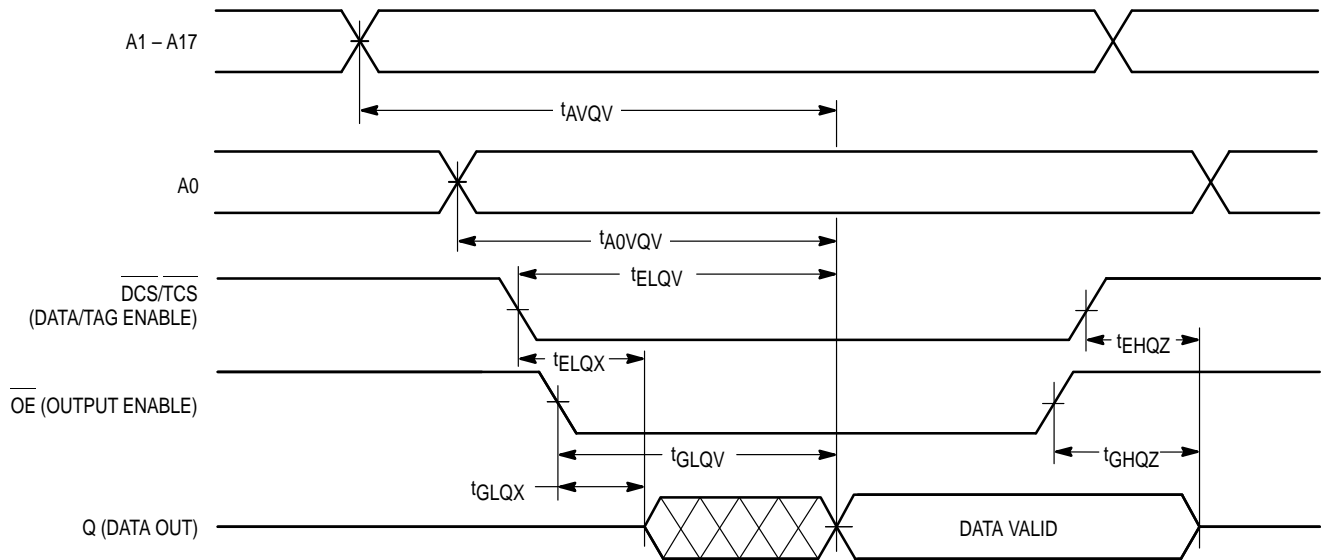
A1 – A17

$t_{AVQV}$

A0

$t_{A0VQV}$

$\overline{DCS}/\overline{TCS}$
(DATA/TAG ENABLE)

$t_{ELQV}$

$t_{ELQX}$

$t_{EHQZ}$

$\overline{OE}$ (OUTPUT ENABLE)

$t_{GLQV}$

$t_{GHQZ}$

$t_{GLQX}$

Q (DATA OUT)

DATA VALID